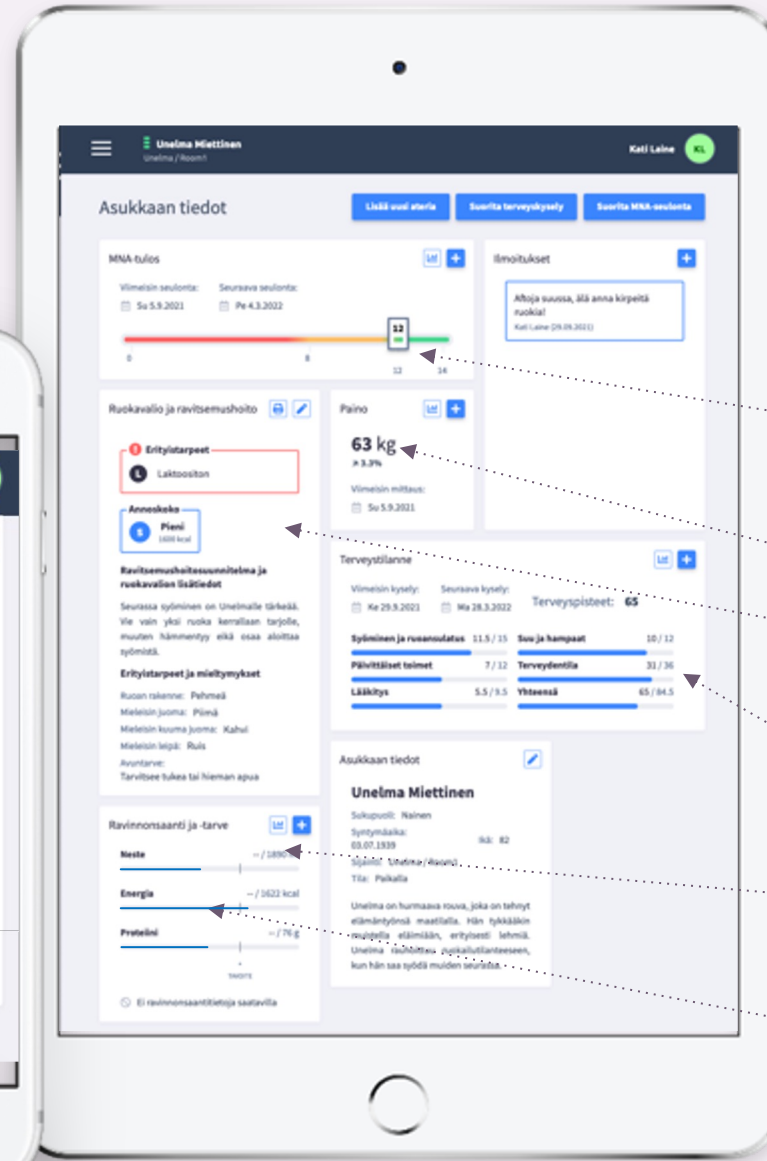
Unelma Miettinen
Unelma / Room1

Kati Laine KL

Asukkaan tiedot

Lisää uusi ateria Suorita terveyskysely Suorita MNA-seulonta

MNA-tulos

Viimeisin seulonta: Su 5.9.2021
Seuraava seulonta: Pe 4.3.2022

12

0 8 12 14

Ilmoitukset

Aftoja suussa, älä anna kirpeitä ruokia!
Kati Laine (29.09.2021)

Ruokavalio ja ravitsemushoito

Erityistarpeet
L Laktoositon

Annoskoko
S Pieni 1600 kcal

Ravitsemushoitosuunnitelma ja ruokavalion lisätiedot

Seurassa syöminen on Unelmalle tärkeää. Vie vain yksi ruoka kerrallaan tarjolle, muuten hämmentyy eikä osaa aloittaa syömistä.

Erityistarpeet ja mieltymykset

Ruoan rakenne: Pehmeä
Mieleisin juoma: Piimä
Mieleisin kuuma juoma: Kahvi
Mieleisin leipä: Ruis
Avuntarve:
Tarvitsee tukea tai hieman apua

Paino

63 kg
↗ 3.3%

Viimeisin mittaus:
Su 5.9.2021

Terveystilanne

Viimeisin kysely: Ke 29.9.2021
Seuraava kysely: Ma 28.3.2022
Terveyspisteet: 65

Syöminen ja ruoansulatus 11.5 / 15
Suu ja hampaat 10 / 12
Päivittäiset toimet 7 / 12
Terveydentila 31 / 36
Lääkitys 5.5 / 9.5
Yhteensä 65 / 84.5

Asukkaan tiedot

Unelma Miettinen

Sukupuoli: Nainen
Syntymäaika: 03.07.1939
Ikä: 82
Sijainti: Unelma / Room1
Tila: Paikalla

Unelma on hurmaava rouva, joka on tehnyt elämäntyönsä maatilalla. Hän tykkääkin muistella eläimiään, erityisesti lehmiä. Unelma rauhoittuu ruokailutilanteeseen, kun hän saa syödä muiden seurassa.

Ravinnonsaanti ja -tarve

Neste -- / 1890 ml
Energia -- / 1622 kcal
Proteiini -- / 76 g
TAVOITE

Ei ravinnonsaantitietoja saatavilla